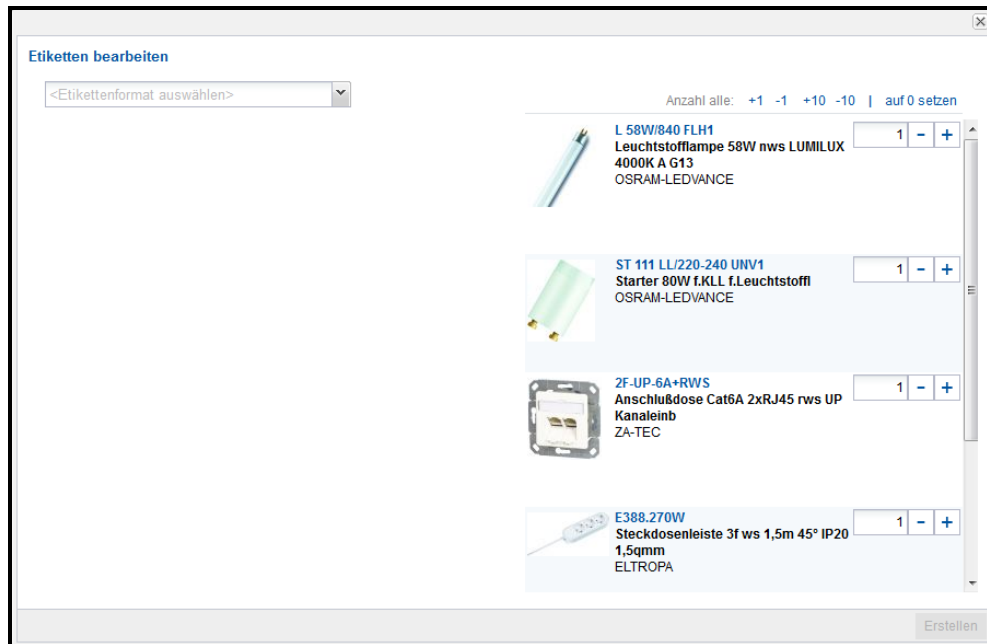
Etiketten bearbeiten

<Etikettenformat auswählen>

Anzahl alle: +1 -1 +10 -10 | auf 0 setzen

L 58W/840 FLH1
Leuchtstofflampe 58W nws LUMILUX 4000K A G13
OSRAM-LEDVANCE
1 - +

ST 111 LL/220-240 UNV1
Starter 80W f.KLL f.Leuchtstoffl
OSRAM-LEDVANCE
1 - +

2F-UP-6A+RWS
Anschlußdose Cat6A 2xRJ45 rws UP Kanaleinb
ZA-TEC
1 - +

E388.270W
Steckdosenleiste 3f ws 1,5m 45° IP20 1,5qmm
ELTROPA
1 - +

Erstellen